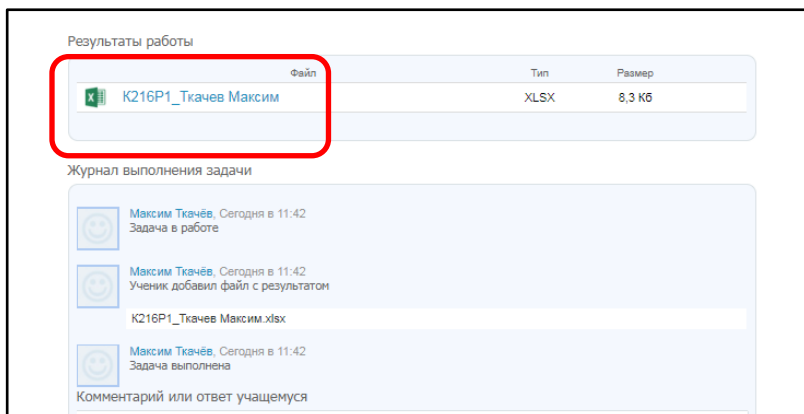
Результаты работы

| Файл | Тип | Размер |
|---|---|---|
| K216P1_Ткачев Максим | XLSX | 8,3 Кб |

Журнал выполнения задачи

Максим Ткачёв, Сегодня в 11:42
Задача в работе

Максим Ткачёв, Сегодня в 11:42
Ученик добавил файл с результатом

K216P1_Ткачев Максим.xlsx

Максим Ткачёв, Сегодня в 11:42
Задача выполнена

Комментарий или ответ учащемуся